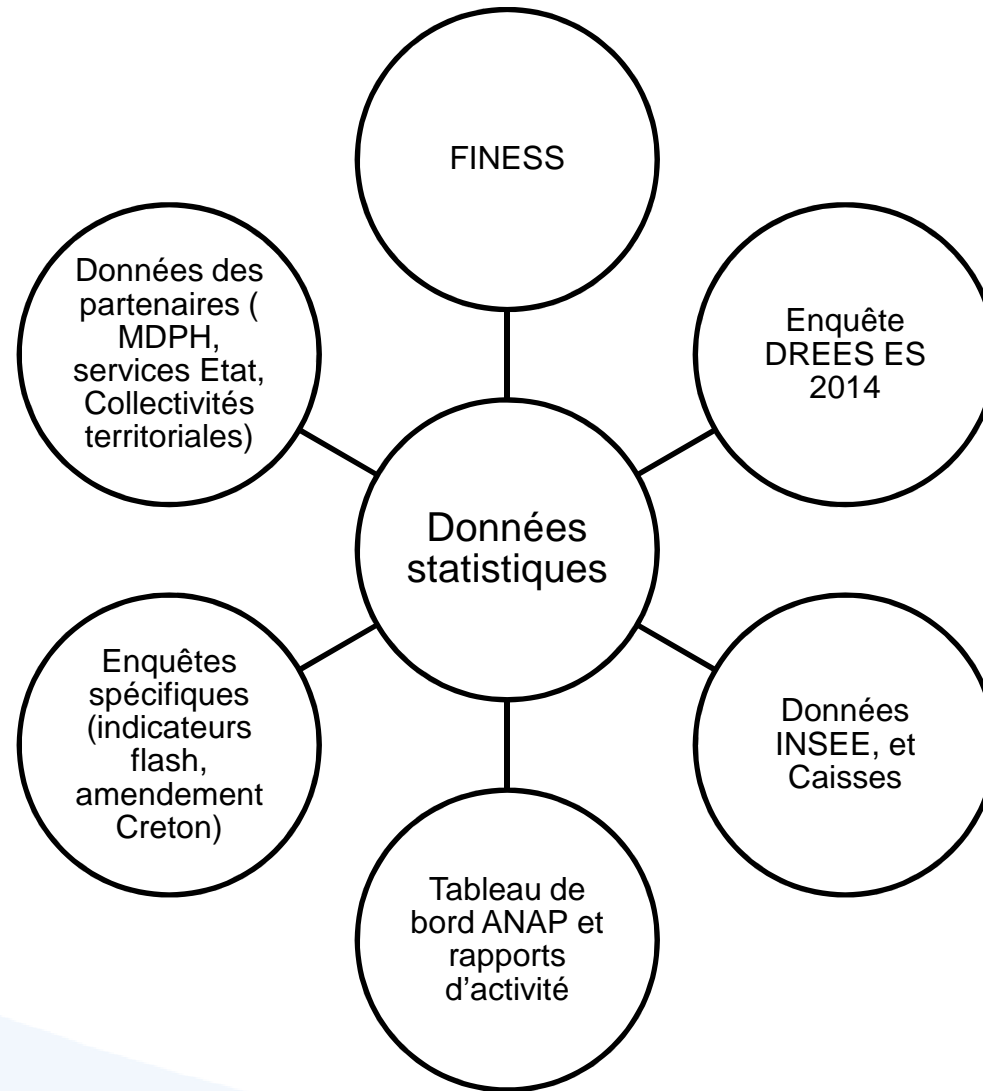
FINESS

Données des partenaires ( MDPH, services Etat, Collectivités territoriales)

Enquête DREES ES 2014

Données statistiques

Enquêtes spécifiques (indicateurs flash, amendement Creton)

Données INSEE, et Caisses

Tableau de bord ANAP et rapports d'activité